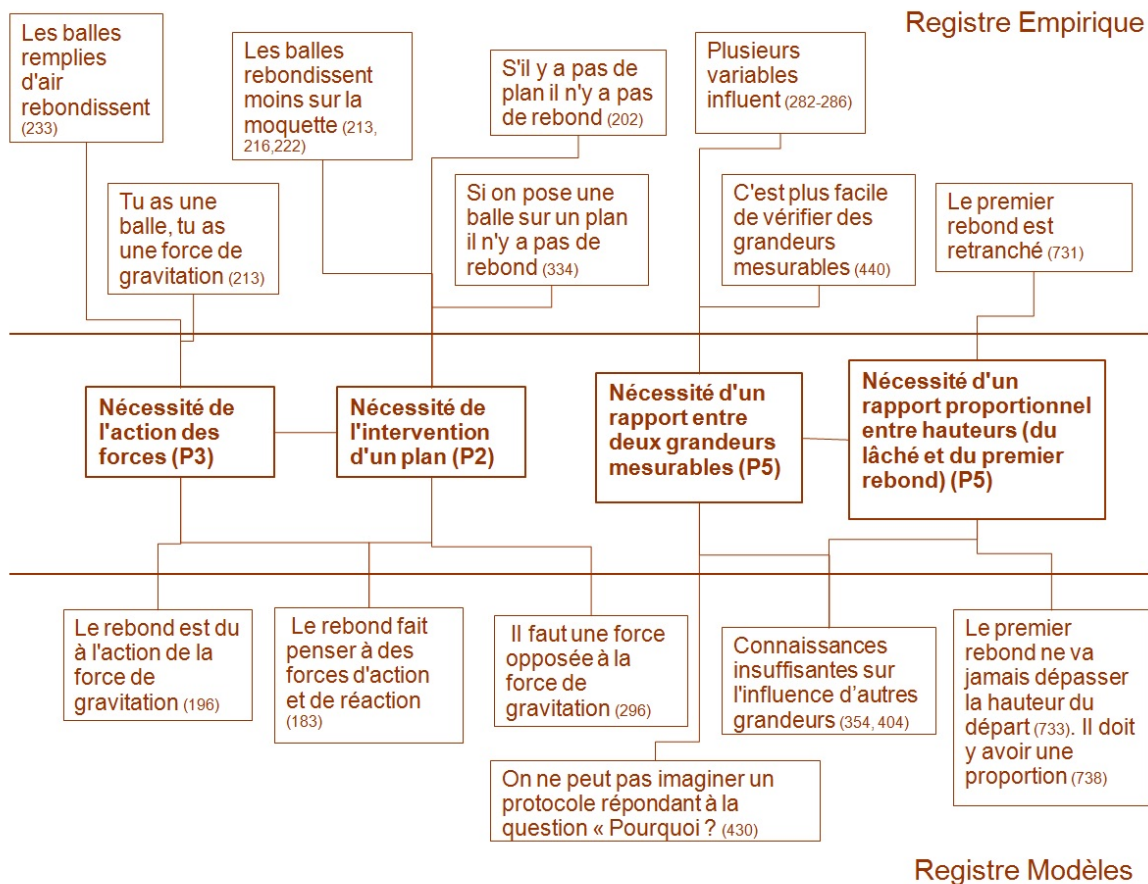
Registre Empirique

Les balles remplies d'air rebondissent (233)

Les balles rebondissent moins sur la moquette (213, 216,222)

S'il y a pas de plan il n'y a pas de rebond (202)

Plusieurs variables influent (282-286)

Tu as une balle, tu as une force de gravitation (213)

Si on pose une balle sur un plan il n'y a pas de rebond (334)

C'est plus facile de vérifier des grandeurs mesurables (440)

Le premier rebond est retranché (731)

Nécessité de l'action des forces (P3)

Nécessité de l'intervention d'un plan (P2)

Nécessité d'un rapport entre deux grandeurs mesurables (P5)

Nécessité d'un rapport proportionnel entre hauteurs (du lâché et du premier rebond) (P5)

Le rebond est du à l'action de la force de gravitation (196)

Le rebond fait penser à des forces d'action et de réaction (183)

Il faut une force opposée à la force de gravitation (296)

Connaissances insuffisantes sur l'influence d'autres grandeurs (354, 404)

Le premier rebond ne va jamais dépasser la hauteur du départ (733). Il doit y avoir une proportion (738)

On ne peut pas imaginer un protocole répondant à la question « Pourquoi ? (430)

Registre Modèles